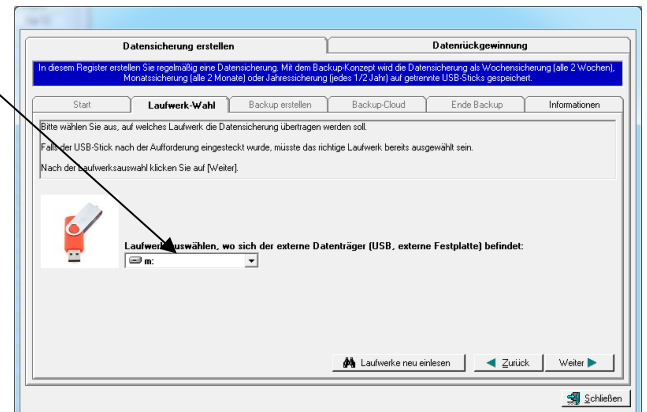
Datensicherung erstellen

Datenrückgewinnung

In diesem Register erstellen Sie regelmäßig eine Datensicherung. Mit dem Backup-Konzept wird die Datensicherung als Wochensicherung (alle 2 Wochen), Monatssicherung (alle 2 Monate) oder Jahressicherung (jedes 1/2 Jahr) auf getrennte USB-Sticks gespeichert.

Start | Laufwerk-Wahl | Backup erstellen | Backup-Cloud | Ende Backup | Informationen

Bitte wählen Sie aus, auf welches Laufwerk die Datensicherung übertragen werden soll.

Falls der USB-Stick nach der Aufforderung eingesteckt wurde, müsste das richtige Laufwerk bereits ausgewählt sein.

Nach der Laufwerksauswahl klicken Sie auf [Weiter].

Laufwerk auswählen, wo sich der externe Datenträger (USB, externe Festplatte) befindet:

m:

Laufwerke neu einlesen

Zurück

Weiter

Schließen